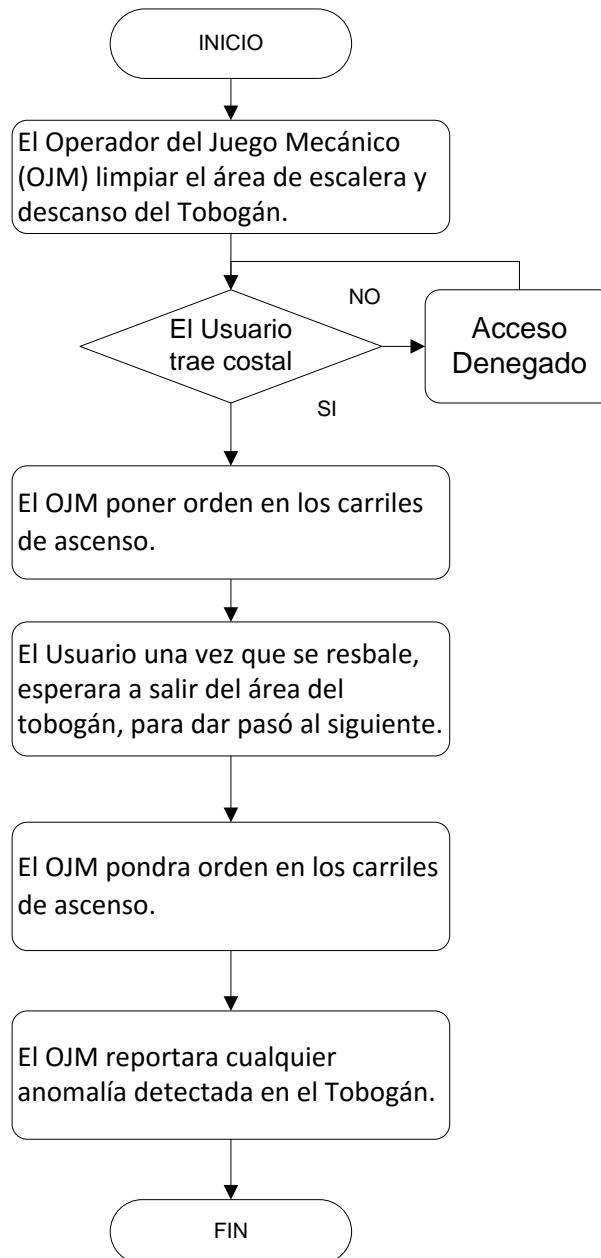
INICIO

El Operador del Juego Mecánico (OJM) limpiar el área de escalera y descanso del Tobogán.

El Usuario trae costal

NO

Acceso Denegado

SI

El OJM poner orden en los carriles de ascenso.

El Usuario una vez que se resbale, esperara a salir del área del tobogán, para dar pasó al siguiente.

El OJM pondra orden en los carriles de ascenso.

El OJM reportara cualquier anomalía detectada en el Tobogán.

FIN